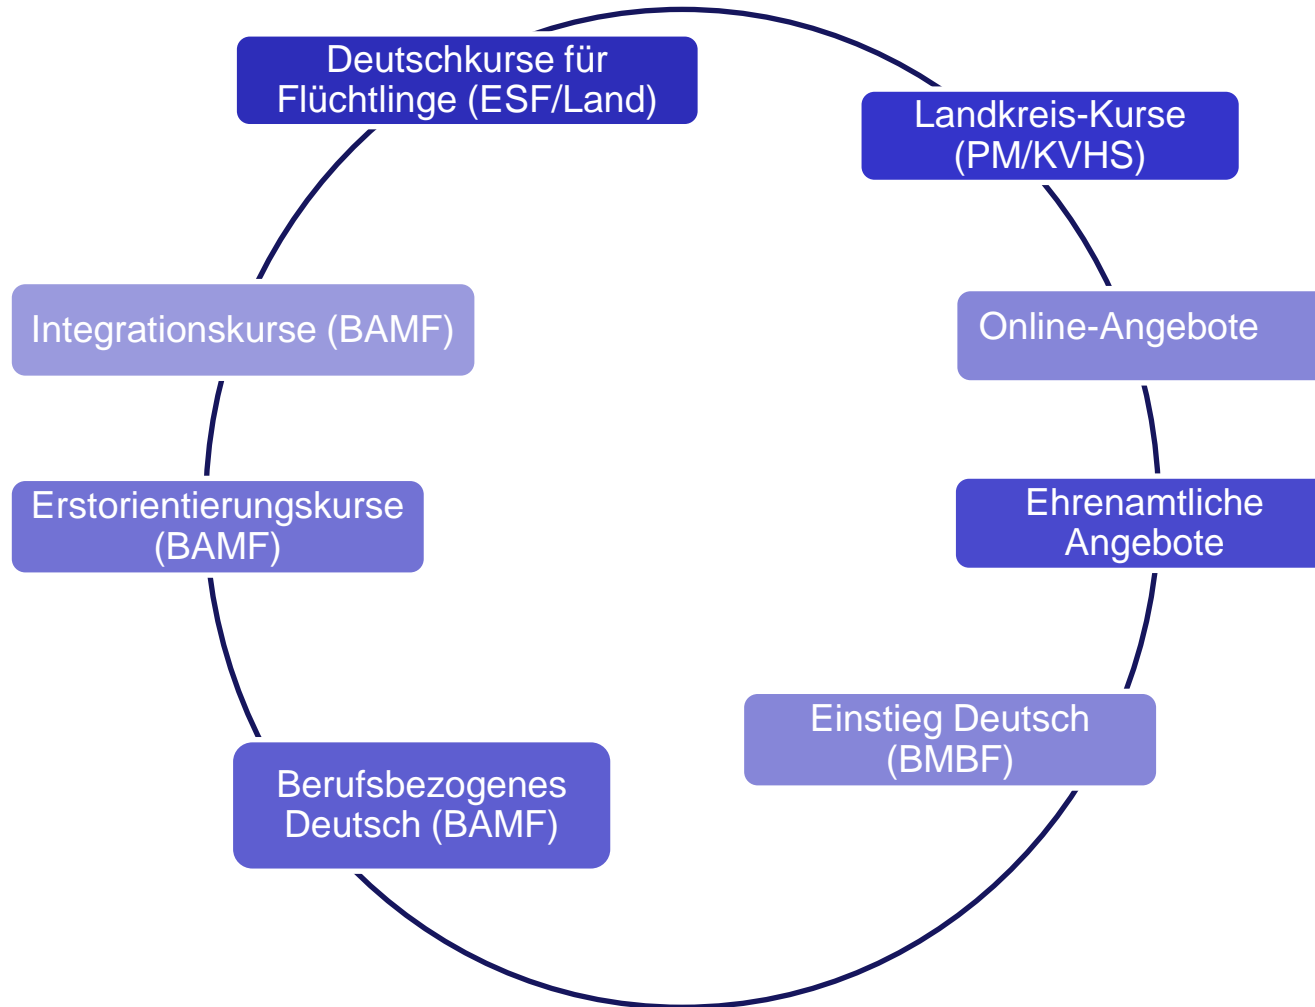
Deutschkurse für Flüchtlinge (ESF/Land)

Landkreis-Kurse (PM/KVHS)

Online-Angebote

Ehrenamtliche Angebote

Einstieg Deutsch (BMBF)

Berufsbezogenes Deutsch (BAMF)

Erstorientierungskurse (BAMF)

Integrationskurse (BAMF)